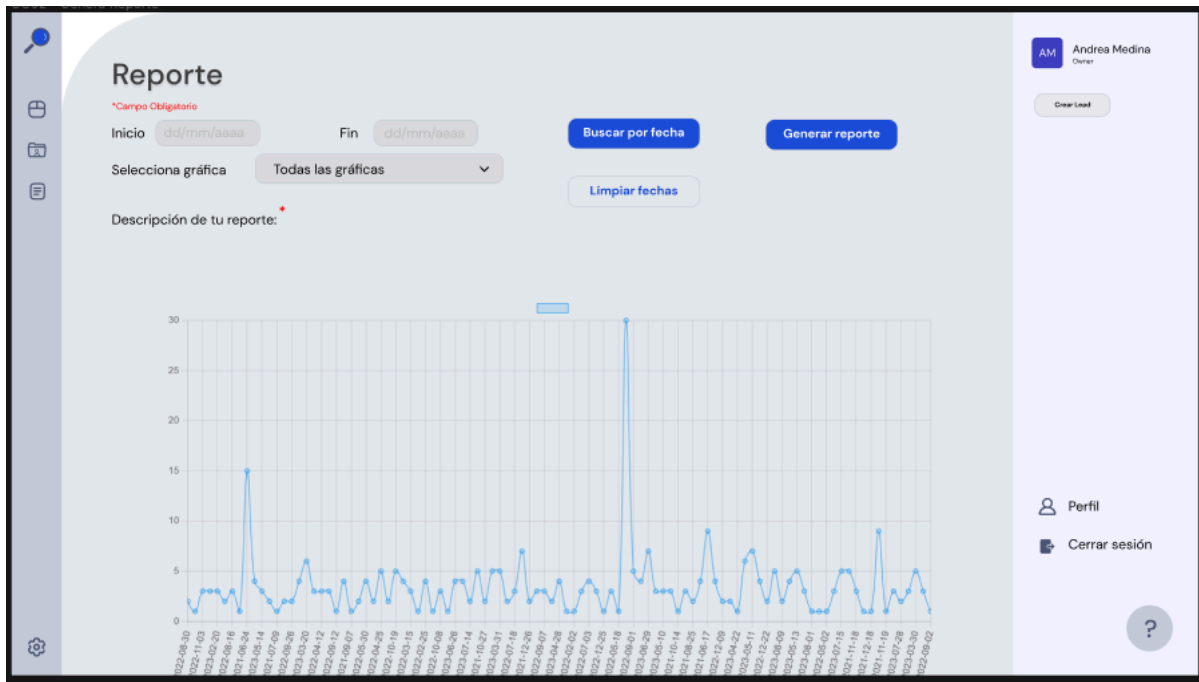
Reporte

*Campo Obligatorio

Inicio dd/mm/aaaa Fin dd/mm/aaaa

Buscar por fecha

Generar reporte

Selecciona gráfica Todas las gráficas

Limpiar fechas

Descripción de tu reporte:*

30
25
20
15
10
5
0

2022-08-30 2022-11-03 2023-02-20 2022-08-16 2021-06-24 2023-05-14 2021-07-09 2022-09-26 2023-03-20 2022-04-12 2021-09-07 2022-05-30 2021-04-25 2022-10-19 2023-03-15 2022-02-25 2021-10-08 2022-06-26 2023-07-14 2021-10-27 2023-03-31 2022-07-18 2021-12-26 2022-09-07 2023-04-28 2022-02-02 2021-07-03 2022-12-28 2022-05-18 2022-09-01 2023-06-29 2022-05-10 2022-10-14 2021-08-25 2022-06-17 2022-12-09 2023-04-22 2023-05-11 2021-12-22 2023-08-09 2023-05-13 2022-08-01 2022-05-02 2023-07-15 2021-11-18 2022-12-18 2021-11-19 2023-07-28 2023-03-30 2022-09-02

Andrea Medina
Owner

AM

Crear Lead

Perfil

Cerrar sesión

?